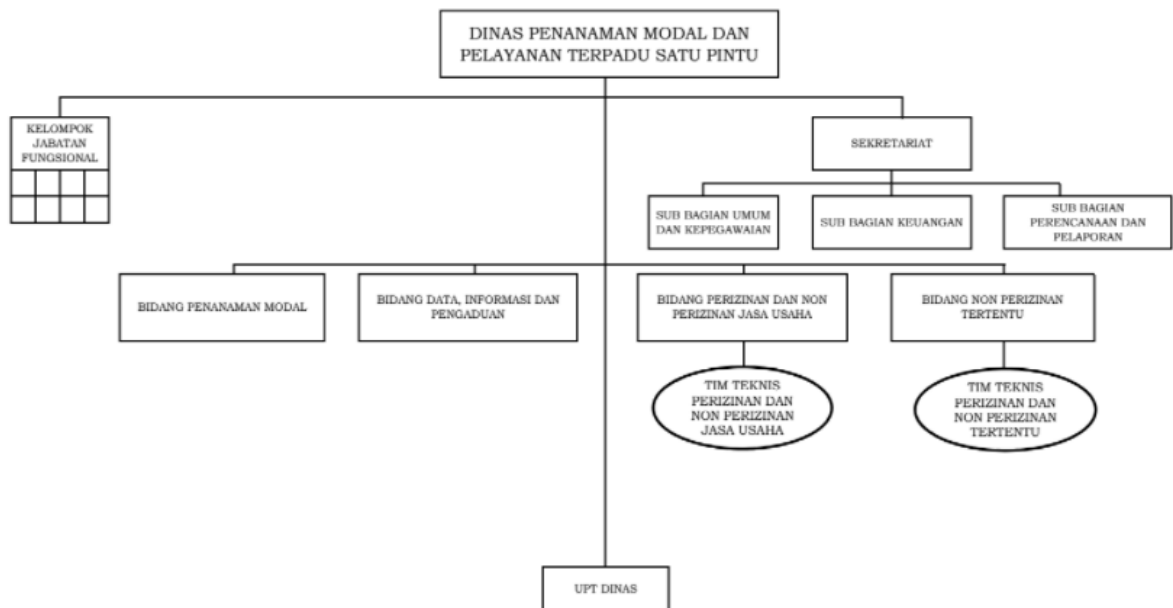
DINAS PENANAMAN MODAL DAN PELAYANAN TERPADU SATU PINTU

KELOMPOK JABATAN FUNGSIONAL

SEKRETARIAT

SUB BAGIAN UMUM DAN KEPEGAWAIAN

SUB BAGIAN KEUANGAN

SUB BAGIAN PERENCANAAN DAN PELAPORAN

BIDANG PENANAMAN MODAL

BIDANG DATA, INFORMASI DAN PENGADUAN

BIDANG PERIZINAN DAN NON PERIZINAN JASA USAHA

BIDANG NON PERIZINAN TERTENTU

TIM TEKNIS PERIZINAN DAN NON PERIZINAN JASA USAHA

TIM TEKNIS PERIZINAN DAN NON PERIZINAN TERTENTU

UPT DINAS